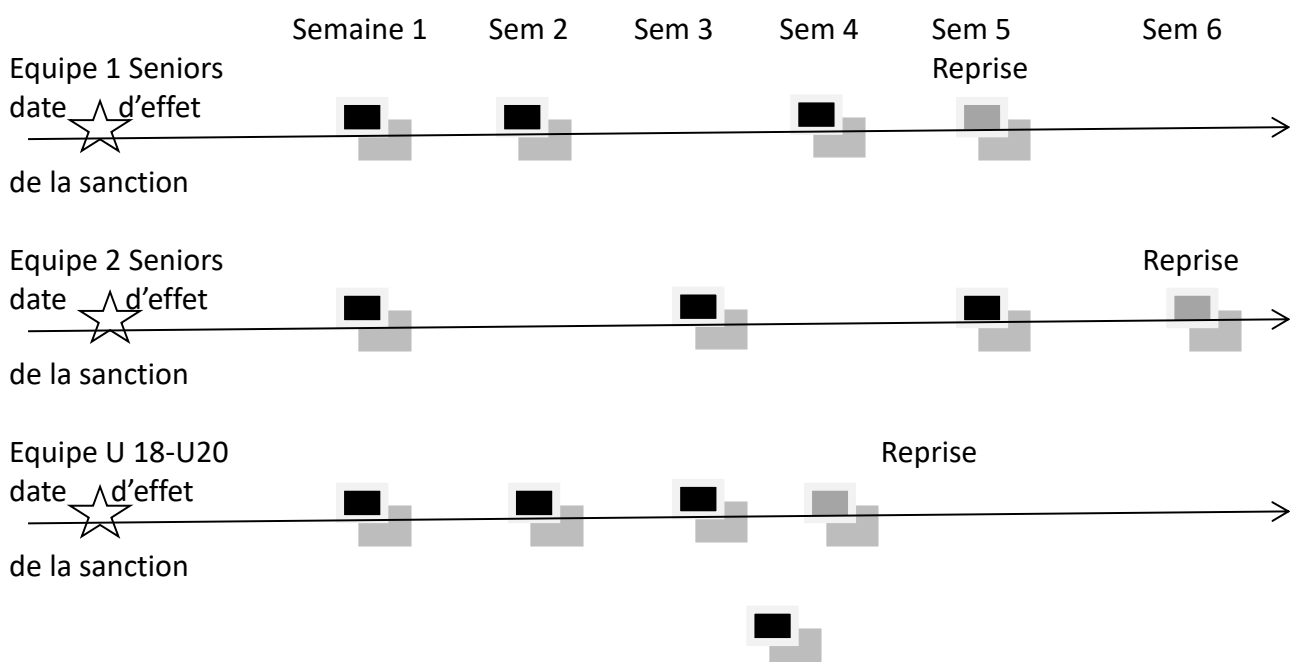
Semaine 1 Sem 2 Sem 3 Sem 4 Sem 5 Sem 6

Equipe 1 Seniors
date d'effet
de la sanction

Reprise

Equipe 2 Seniors
date d'effet
de la sanction

Reprise

Equipe U 18-U20
date d'effet
de la sanction

Reprise